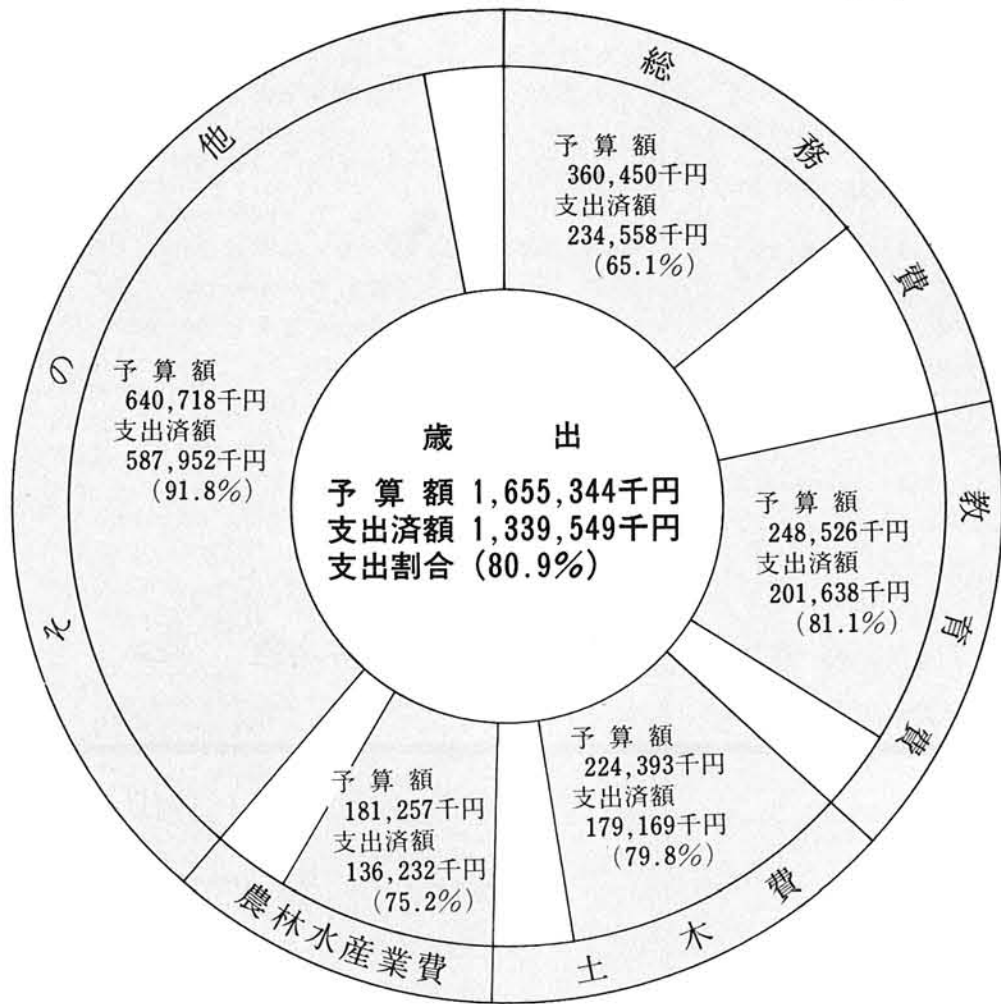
歳　出
予算額 1,655,344千円
支出済額 1,339,549千円
支出割合 (80.9%)

総務費
予算額
360,450千円
支出済額
234,558千円
(65.1%)

教育費
予算額
248,526千円
支出済額
201,638千円
(81.1%)

土木費
予算額
224,393千円
支出済額
179,169千円
(79.8%)

農林水産業費
予算額
181,257千円
支出済額
136,232千円
(75.2%)

その他
予算額
640,718千円
支出済額
587,952千円
(91.8%)